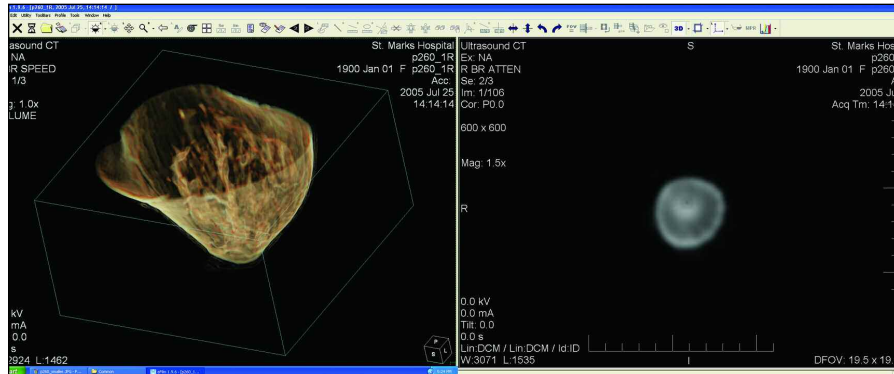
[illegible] [p260_1R, 2005 Jul 25, 14:14:14 ] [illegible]

Edit Utility Toolbars Profile Tools Window Help

ultrasound CT
NA
R SPEED
1/3

g: 1.0x
LUME

St. Marks Hospital
p260_1R
1900 Jan 01 F p260_1R
Acc
2005 Jul 25
14:14:14

kV
mA
0.0
s
2924 L:1462

Ultrasound CT
Ex: NA
R BR ATTEN
Se: 2/3
Im: 1/106
Cor: P0.0

600 x 600

Mag: 1.5x

R

S

St. Marks Hos
p260
1900 Jan 01 F p260
2005 Ju
Acq Tm: 14:1

0.0 kV
0.0 mA
Tilt: 0.0
0.0 s
Lin:DCM / Lin:DCM / Id:ID
W:3071 L:1535

DFOV: 19.5 x 19.

P
S
L